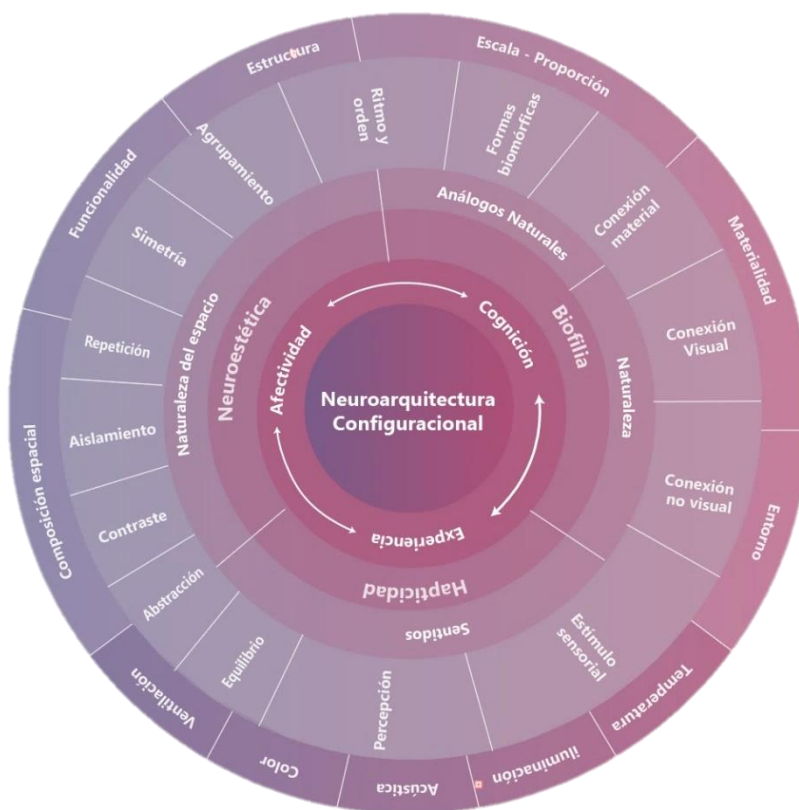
Neuroarquitectura Configuracional

Afectividad
Cognición
Experiencia

Neuroestética
Biofilia
Hapticidad

Naturaleza del espacio
Análogos Naturales
Naturaleza
Sentidos

Simetría
Agrupamiento
Ritmo y orden
Formas biomórficas
Conexión material
Conexión Visual
Conexión no visual
Estímulo sensorial
Percepción
Equilibrio
Abstracción
Contraste
Aislamiento
Repetición

Estructura
Escala - Proporción
Materialidad
Entorno
Temperatura
iluminación
Acústica
Color
Ventilación
Composición espacial
Funcionalidad